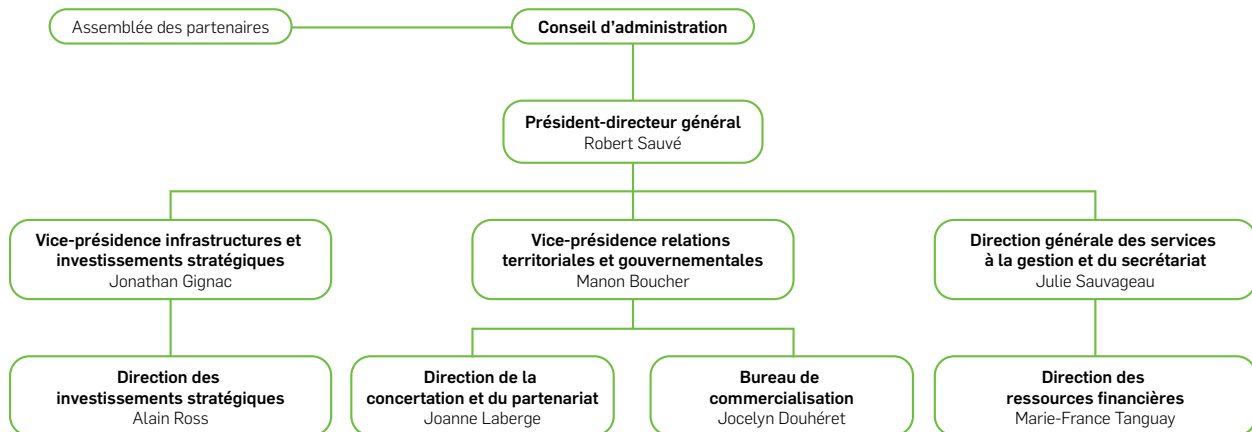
Assemblée des partenaires

Conseil d'administration

Président-directeur général
Robert Sauvé

Vice-présidence infrastructures et investissements stratégiques
Jonathan Gignac

Vice-présidence relations territoriales et gouvernementales
Manon Boucher

Direction générale des services à la gestion et du secrétariat
Julie Sauvageau

Direction des investissements stratégiques
Alain Ross

Direction de la concertation et du partenariat
Joanne Laberge

Bureau de commercialisation
Jocelyn Douhéret

Direction des ressources financières
Marie-France Tanguay